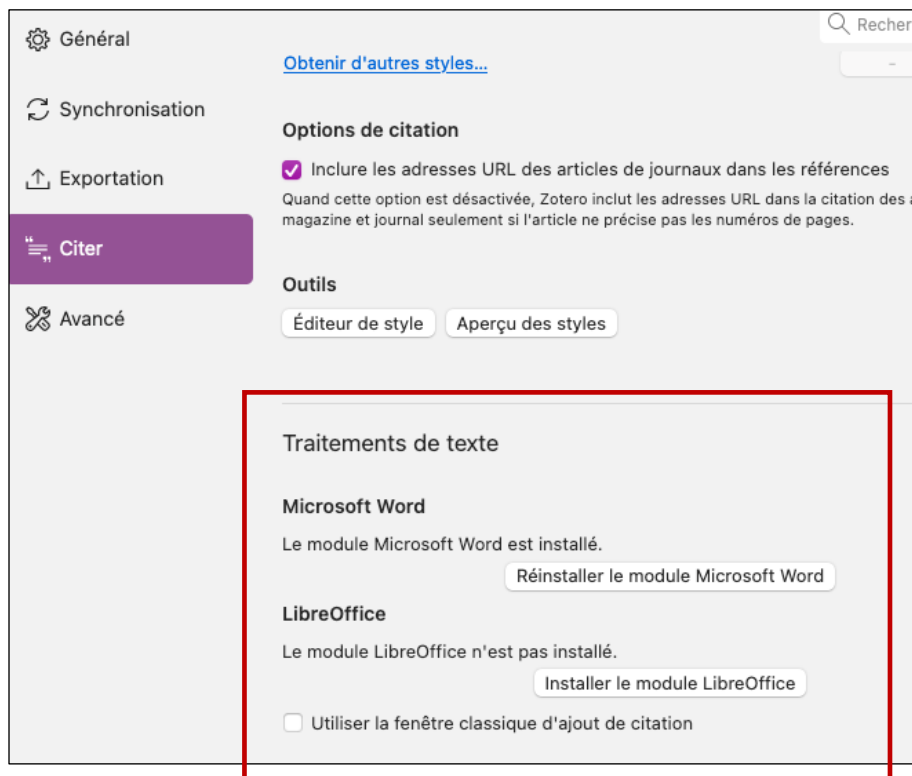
Général

Synchronisation

Exportation

Citer

Avancé

Recher

Obtenir d'autres styles...

-

Options de citation

Inclure les adresses URL des articles de journaux dans les références

Quand cette option est désactivée, Zotero inclut les adresses URL dans la citation des a magazine et journal seulement si l'article ne précise pas les numéros de pages.

Outils

Éditeur de style

Aperçu des styles

Traitements de texte

Microsoft Word

Le module Microsoft Word est installé.

Réinstaller le module Microsoft Word

LibreOffice

Le module LibreOffice n'est pas installé.

Installer le module LibreOffice

Utiliser la fenêtre classique d'ajout de citation